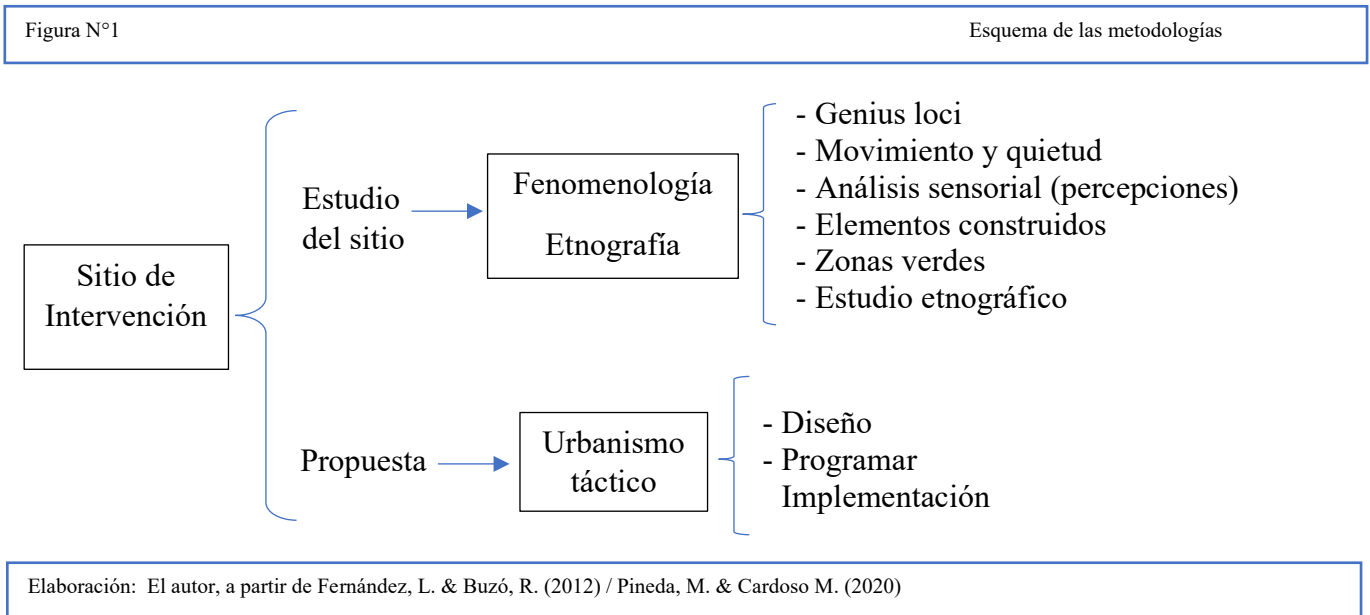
Figura N°1

Esquema de las metodologías

Sitio de Intervención

Estudio del sitio

Fenomenología

Etnografía

- Genius loci
- Movimiento y quietud
- Análisis sensorial (percepciones)
- Elementos construidos
- Zonas verdes
- Estudio etnográfico

Propuesta

Urbanismo táctico

- Diseño
- Programar
Implementación

Elaboración: El autor, a partir de Fernández, L. & Buzó, R. (2012) / Pineda, M. & Cardoso M. (2020)